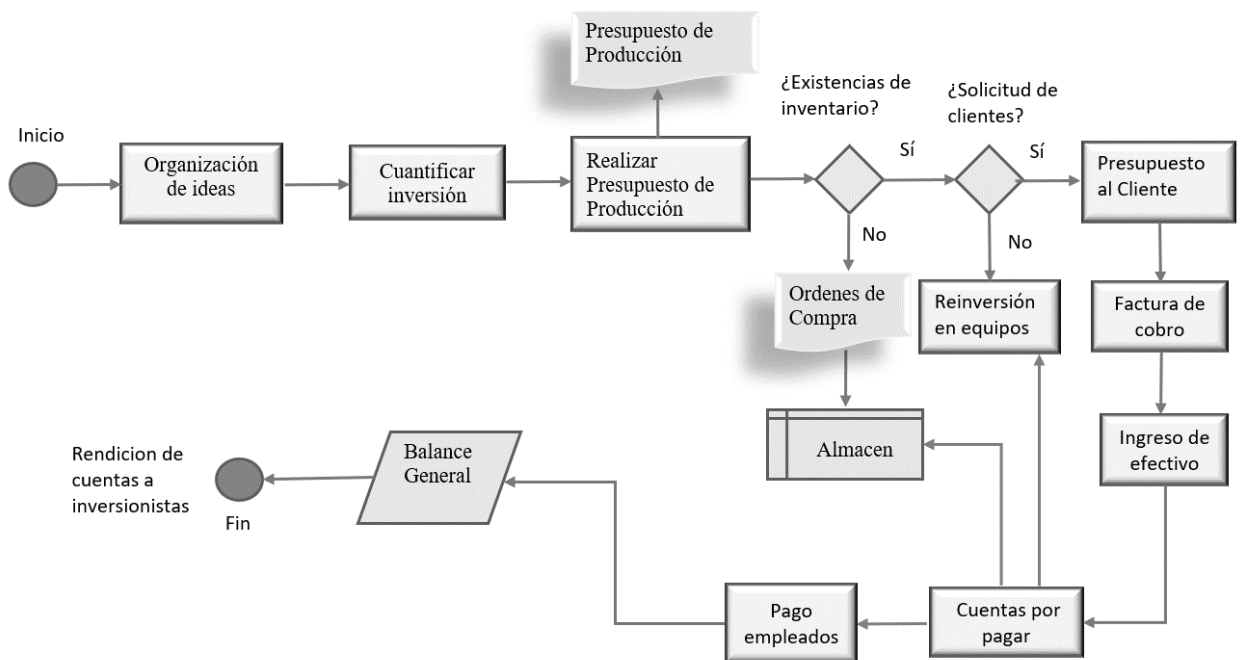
Inicio

Organización de ideas

Cuantificar inversión

Presupuesto de Producción

Realizar Presupuesto de Producción

¿Existencias de inventario?

Sí

No

¿Solicitud de clientes?

Sí

No

Presupuesto al Cliente

Ordenes de Compra

Reinversión en equipos

Factura de cobro

Almacen

Ingreso de efectivo

Rendicion de cuentas a inversionistas

Fin

Balance General

Pago empleados

Cuentas por pagar